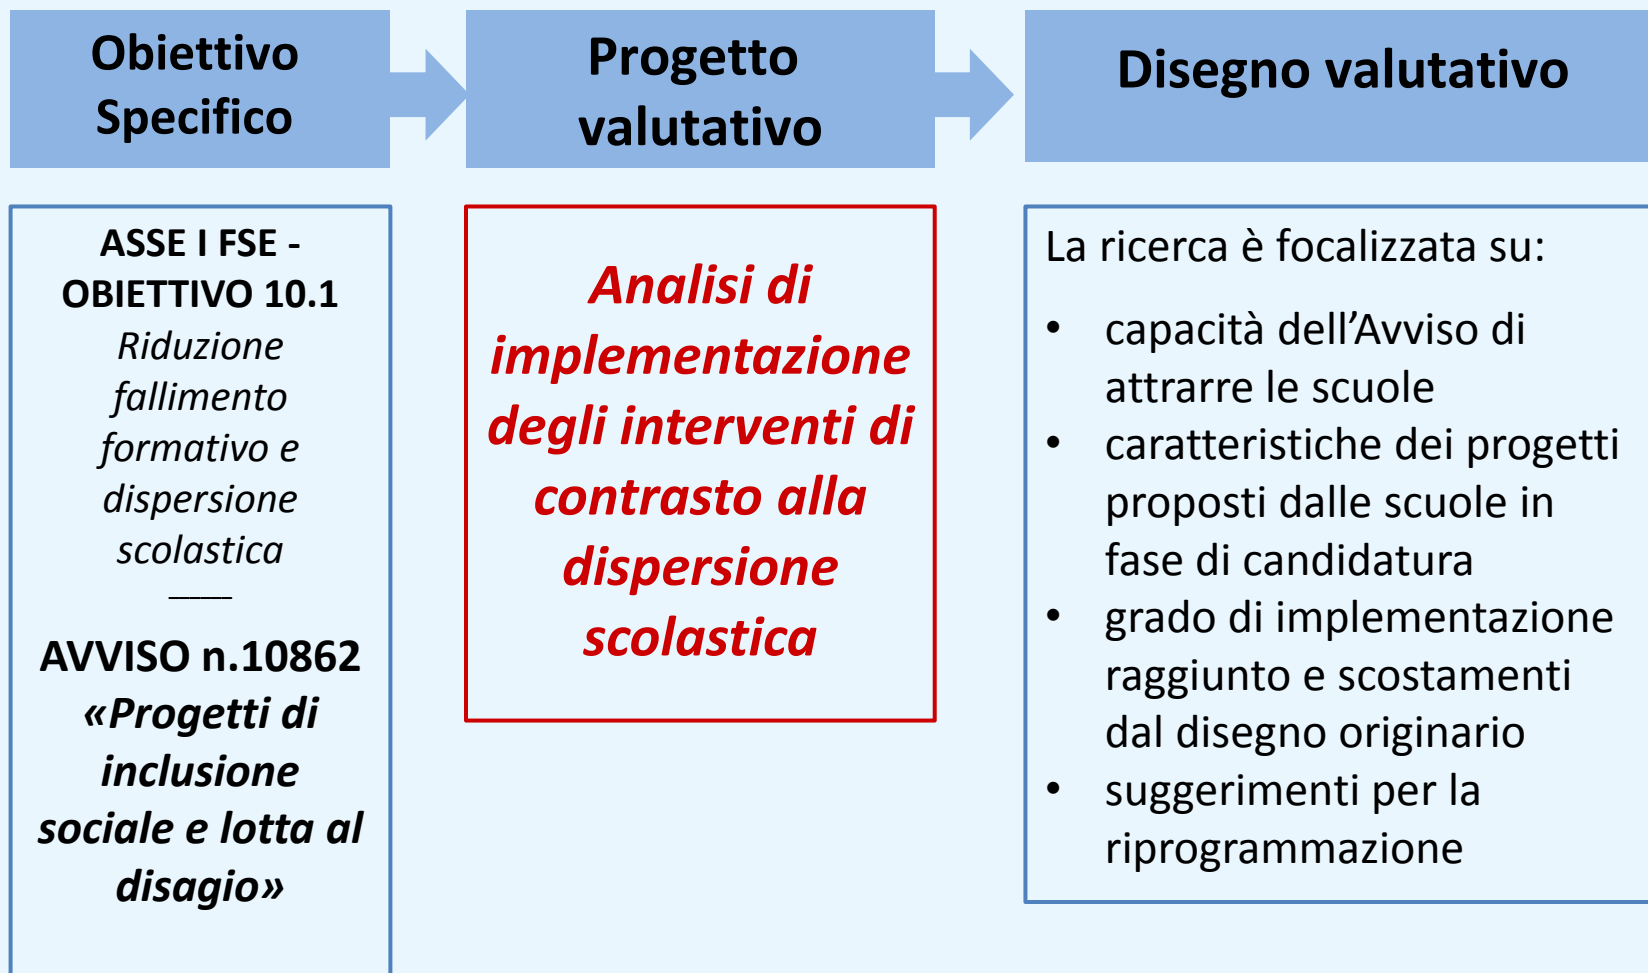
Obiettivo Specifico

Progetto valutativo

Disegno valutativo

ASSE I FSE - OBIETTIVO 10.1
*Riduzione fallimento formativo e dispersione scolastica*
____
AVVISO n.10862
**«Progetti di inclusione sociale e lotta al disagio»**

*Analisi di implementazione degli interventi di contrasto alla dispersione scolastica*

La ricerca è focalizzata su:

- capacità dell'Avviso di attrarre le scuole
- caratteristiche dei progetti proposti dalle scuole in fase di candidatura
- grado di implementazione raggiunto e scostamenti dal disegno originario
- suggerimenti per la riprogrammazione